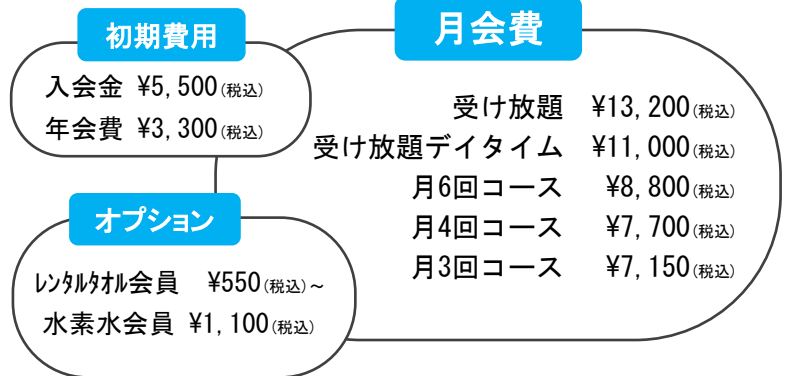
初期費用

入会金 ¥5,500(税込)
年会費 ¥3,300(税込)

オプション

ﾚﾝﾀﾙﾀｵﾙ会員 ¥550(税込)～
水素水会員 ¥1,100(税込)

月会費

受け放題 ¥13,200(税込)
受け放題デイタイム ¥11,000(税込)
月6回コース ¥8,800(税込)
月4回コース ¥7,700(税込)
月3回コース ¥7,150(税込)